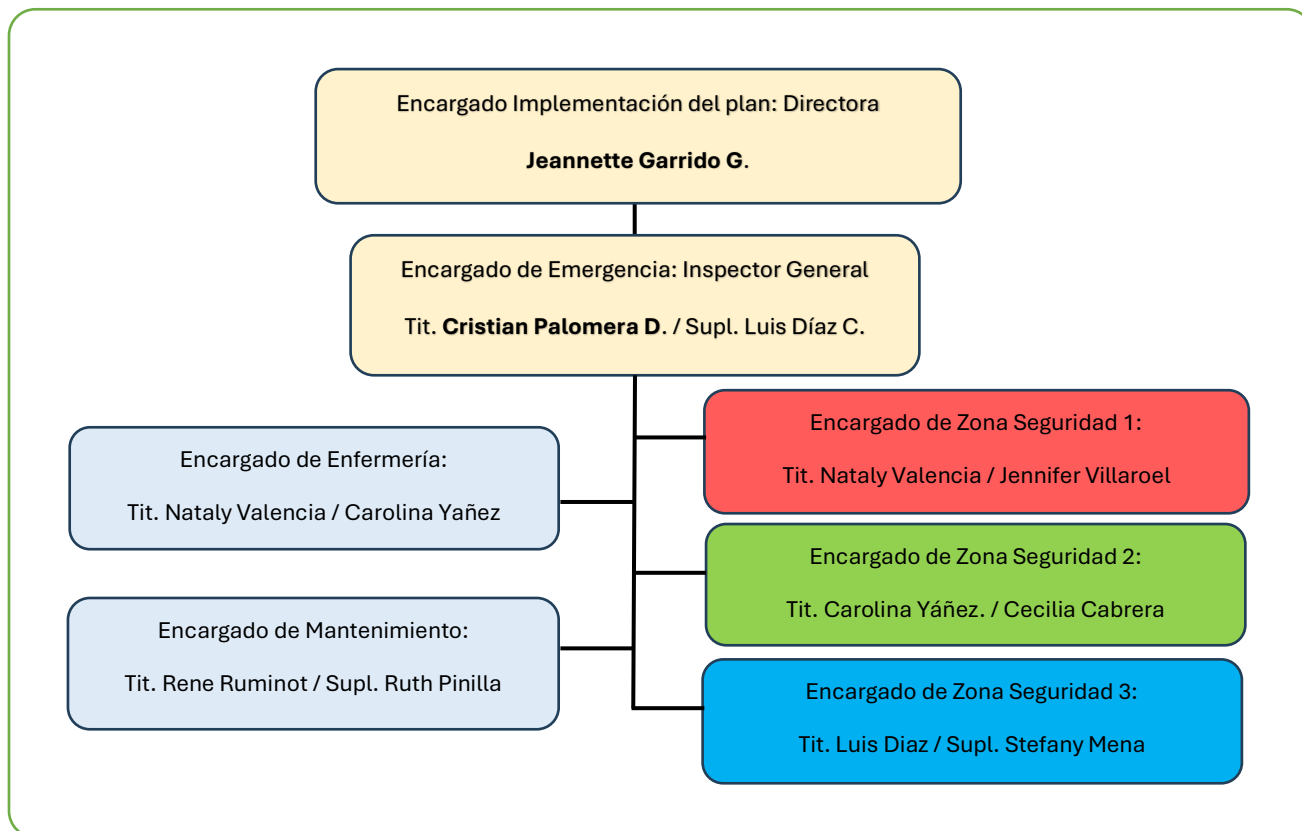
Encargado Implementación del plan: Directora

Jeannette Garrido G.

Encargado de Emergencia: Inspector General

Tit. Cristian Palomera D. / Supl. Luis Díaz C.

Encargado de Enfermería:

Tit. Nataly Valencia / Carolina Yañez

Encargado de Mantenimiento:

Tit. Rene Ruminot / Supl. Ruth Pinilla

Encargado de Zona Seguridad 1:

Tit. Nataly Valencia / Jennifer Villaroel

Encargado de Zona Seguridad 2:

Tit. Carolina Yáñez. / Cecilia Cabrera

Encargado de Zona Seguridad 3:

Tit. Luis Diaz / Supl. Stefany Mena